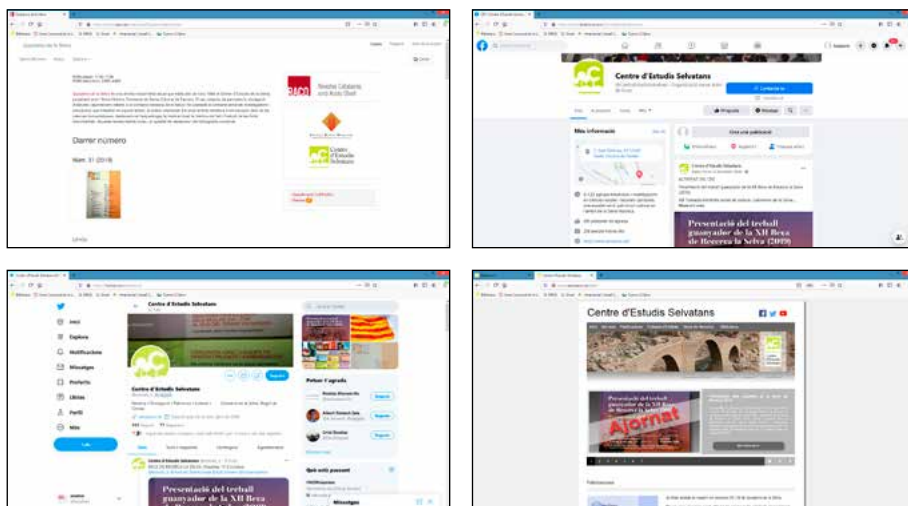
Quaderns de la Selva

Darrer número

Núm. 31 (2019)

Revistes Catalanes amb Accés Obert

Centre d'Estudis Selvatans

Centre d'Estudis Selvatans

Més informació

Crea una publicació

Presentació del treball guanyador de la XII Beca de Recerca la Selva (2019)

Inici

Explora

Notificacions

Missatges

Perfil

Més

Centre d'Estudis Selvatans

Potser t'agrada

Qui està passant

Presentació del treball guanyador de la XII Beca

Missatges

Centre d'Estudis Selvatans

Presentació del treball guanyador de la XII Beca de Recerca la Selva

Ajornat